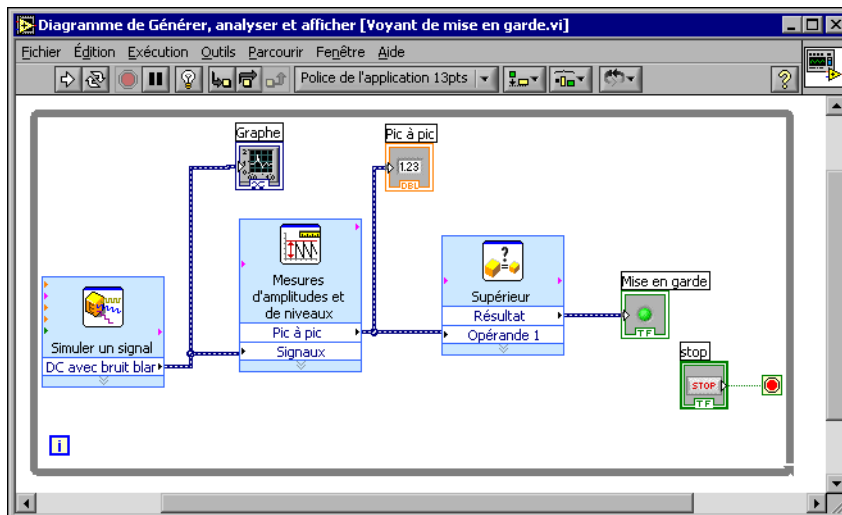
Diagramme de Générer, analyser et afficher [Voyant de mise en garde.vi]

Fichier Édition Exécution Outils Parcourir Fenêtre Aide

Police de l'application 13pts

Graphe

Pic à pic

1.23

DBL

Simuler un signal

DC avec bruit blar

Mesures d'amplitudes et de niveaux

Pic à pic

Signaux

Supérieur

Résultat

Opérande 1

Mise en garde

TF

stop

STOP

TF

i